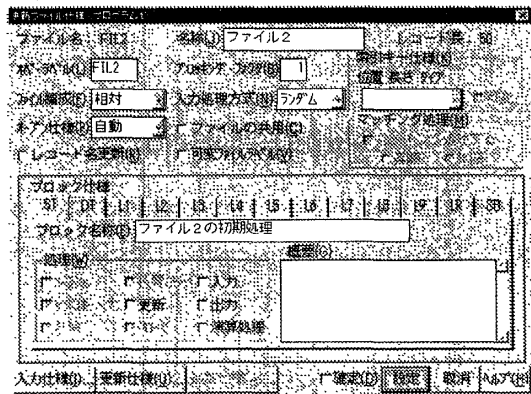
ファイル名 : FIL2　名称(J) ファイル２　レコード長 : 50

オペランド(L) FIL2　アクセスキー方式(B) 1　索引キー仕様(K)　位置 長さ タイプ

ファイル編成(F) 相対　入力処理方式(M) ランダム

オープン仕様(Y) 自動　ファイルの共用(C)　マッチング処理(H)

レコード名変更(R)　可変ファイルペーパー(V)

ブロック仕様

ST | DF | L1 | L2 | L3 | L4 | L5 | L6 | L7 | L8 | LP | LR | SB

ブロック名称(D) ファイル２の初期処理

処理(W)　概要(C)

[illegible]　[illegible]　入力

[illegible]　更新　出力

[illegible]　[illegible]　演算処理

入力仕様(I)...　更新仕様(U)...　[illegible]　確定(D)　設定　取消　ヘルプ(H)